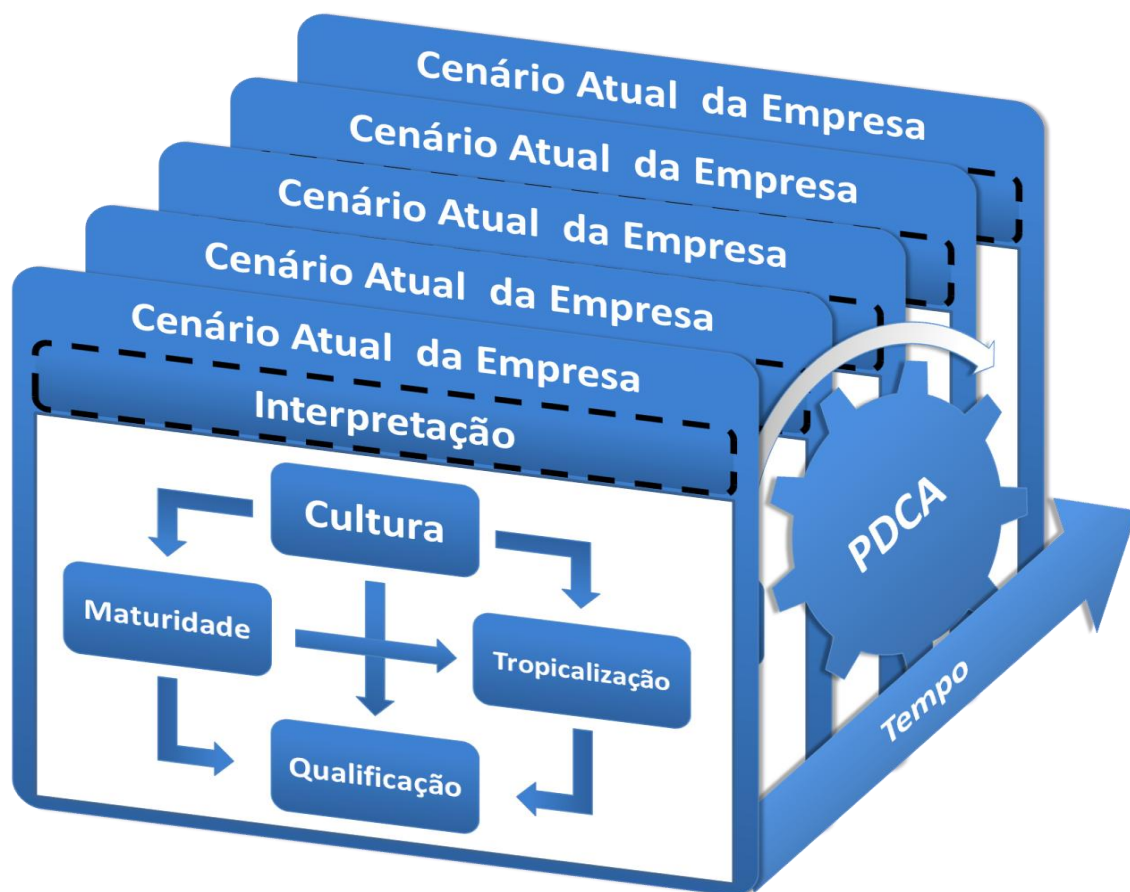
Cenário Atual da Empresa

Cenário Atual da Empresa

Cenário Atual da Empresa

Cenário Atual da Empresa

Cenário Atual da Empresa

Interpretação

Cultura

Maturidade

Tropicalização

Qualificação

PDCA

Tempo